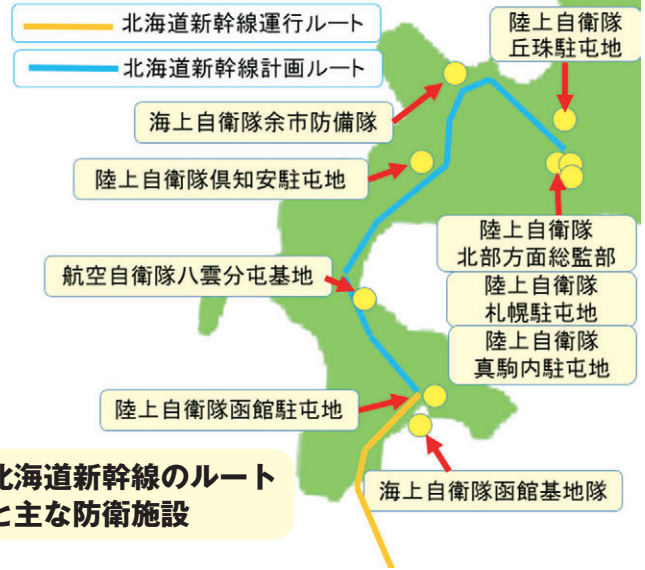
北海道新幹線運行ルート
北海道新幹線計画ルート
陸上自衛隊
丘珠駐屯地
海上自衛隊余市防備隊
陸上自衛隊倶知安駐屯地
陸上自衛隊
北部方面総監部
航空自衛隊八雲分屯基地
陸上自衛隊
札幌駐屯地
陸上自衛隊
真駒内駐屯地
陸上自衛隊函館駐屯地
北海道新幹線のルート
と主な防衛施設
海上自衛隊函館基地隊